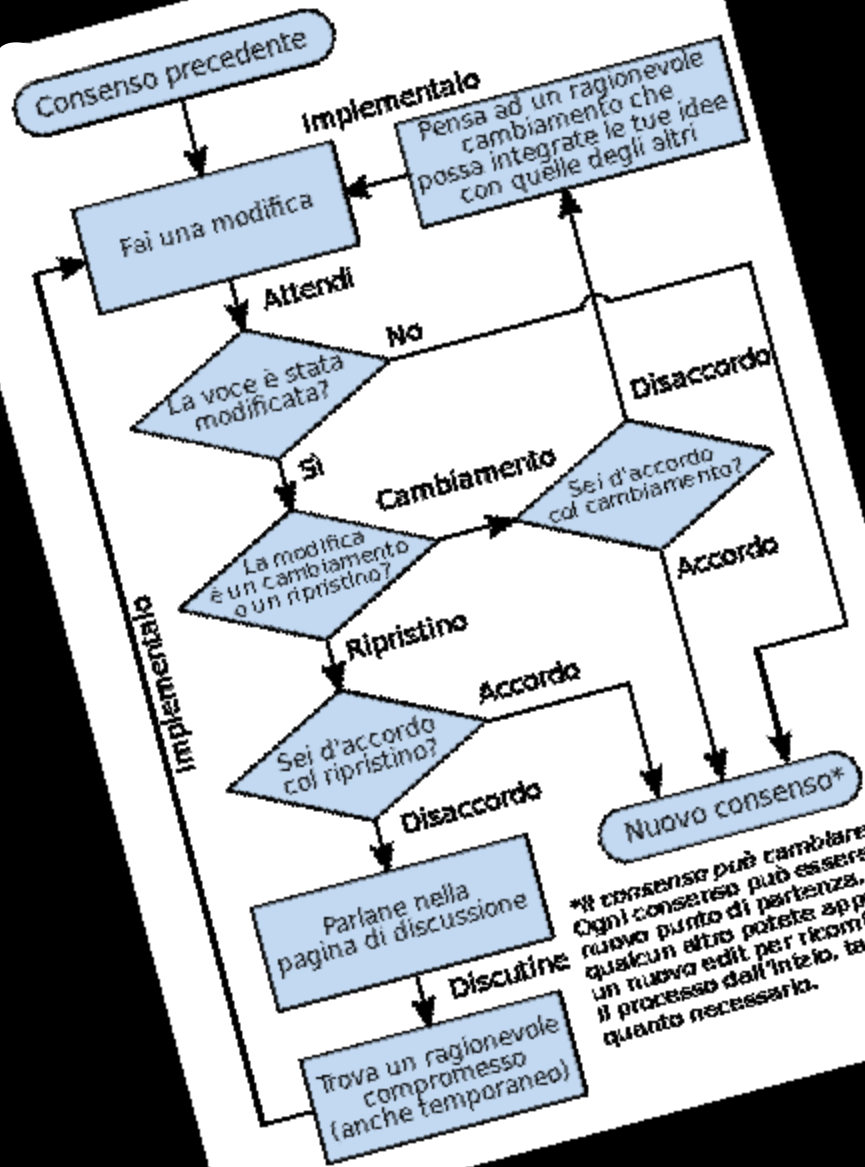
Consenso precedente

Implementalo

Pensa ad un ragionevole cambiamento che possa integrate le tue idee con quelle degli altri

Fai una modifica

Attendi

No

La voce è stata modificata?

Disaccordo

Sì

Cambiamento

Sei d'accordo col cambiamento?

La modifica è un cambiamento o un ripristino?

Accordo

Implementalo

Ripristino

Accordo

Sei d'accordo col ripristino?

Nuovo consenso*

Disaccordo

Parlane nella pagina di discussione

*Il consenso può cambiare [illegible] Ogni consenso può essere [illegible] nuovo punto di partenza, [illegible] qualcun altro potete ap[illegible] un nuovo edit per ricom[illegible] il processo dall'inizio, ta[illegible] quanto necessario.

Discutine

Trova un ragionevole compromesso (anche temporaneo)